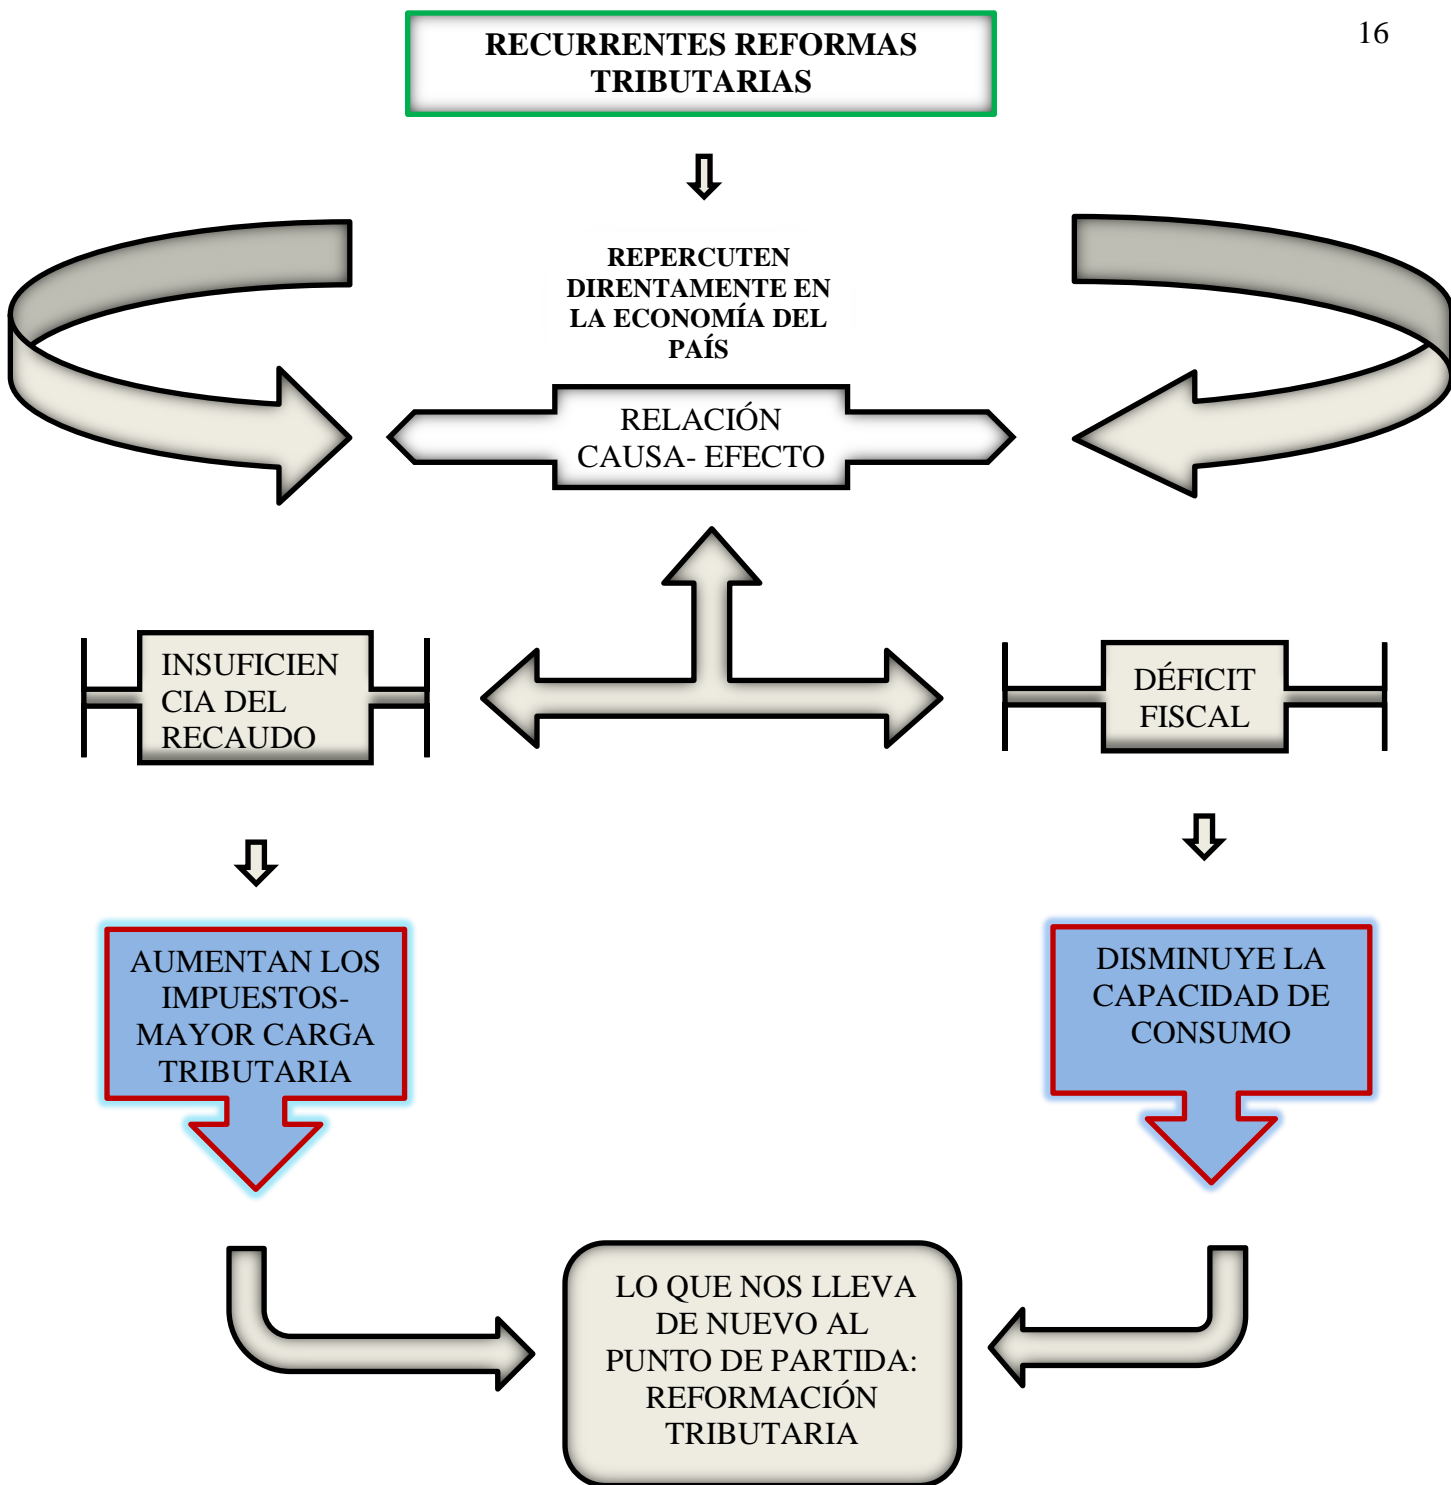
16

RECURRENTES REFORMAS TRIBUTARIAS

REPERCUTEN DIRENTAMENTE EN LA ECONOMÍA DEL PAÍS

RELACIÓN CAUSA- EFECTO

INSUFICIEN CIA DEL RECAUDO

DÉFICIT FISCAL

AUMENTAN LOS IMPUESTOS-MAYOR CARGA TRIBUTARIA

DISMINUYE LA CAPACIDAD DE CONSUMO

LO QUE NOS LLEVA DE NUEVO AL PUNTO DE PARTIDA: REFORMACIÓN TRIBUTARIA